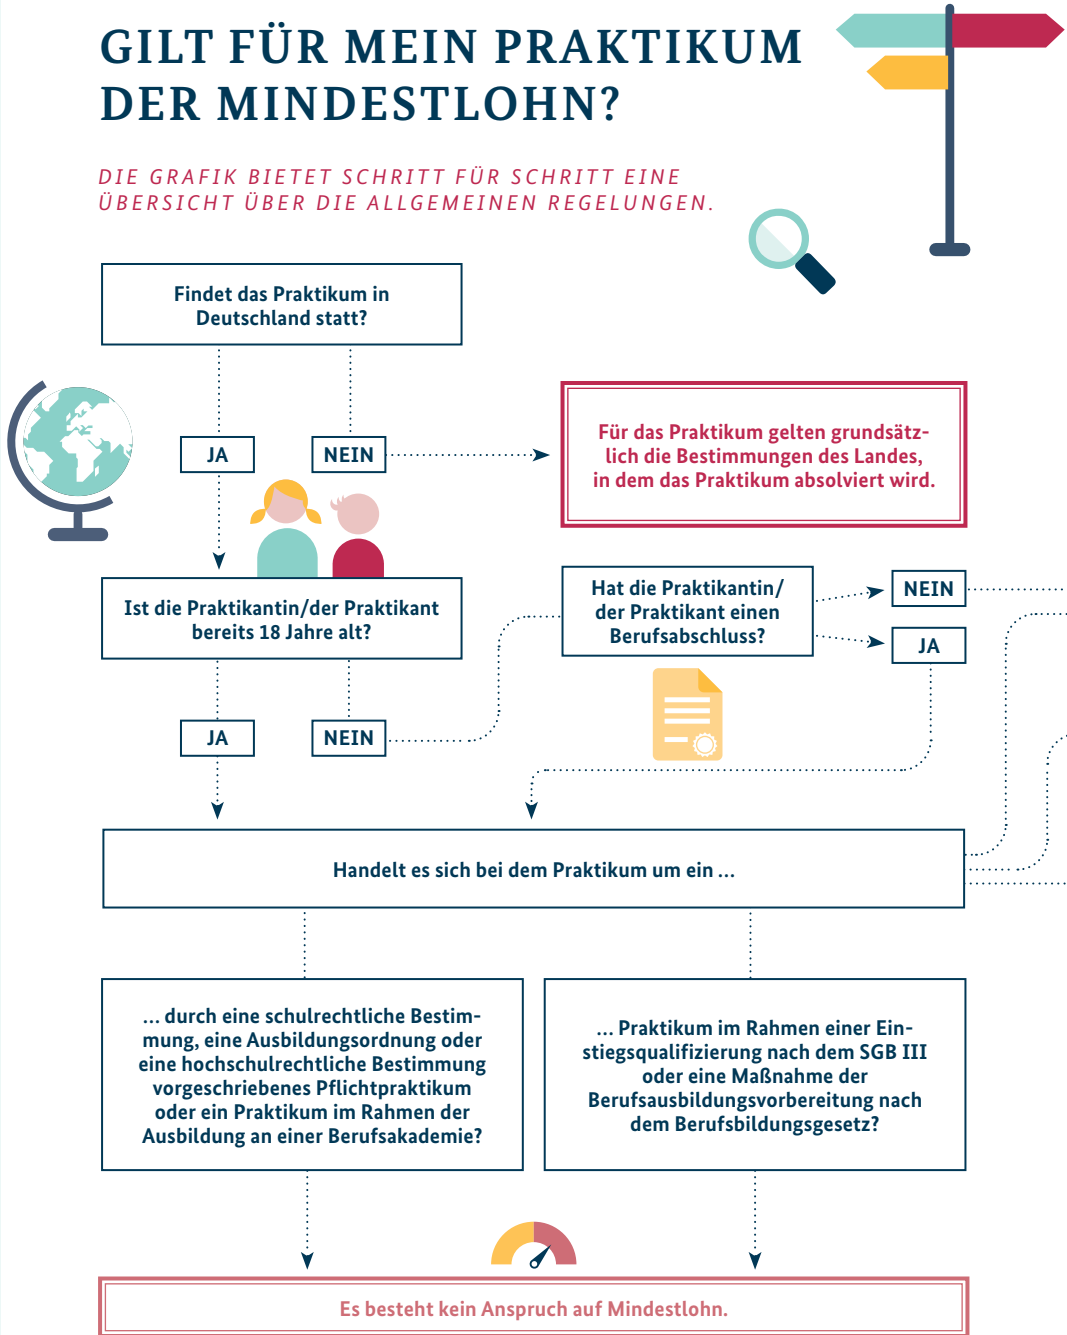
GILT FÜR MEIN PRAKTIKUM DER MINDESTLOHN?

DIE GRAFIK BIETET SCHRITT FÜR SCHRITT EINE ÜBERSICHT ÜBER DIE ALLGEMEINEN REGELUNGEN.

Findet das Praktikum in Deutschland statt?

JA

NEIN

Für das Praktikum gelten grundsätzlich die Bestimmungen des Landes, in dem das Praktikum absolviert wird.

Ist die Praktikantin/der Praktikant bereits 18 Jahre alt?

Hat die Praktikantin/der Praktikant einen Berufsabschluss?

NEIN

JA

JA

NEIN

Handelt es sich bei dem Praktikum um ein ...

... durch eine schulrechtliche Bestimmung, eine Ausbildungsordnung oder eine hochschulrechtliche Bestimmung vorgeschriebenes Pflichtpraktikum oder ein Praktikum im Rahmen der Ausbildung an einer Berufsakademie?

... Praktikum im Rahmen einer Einstiegsqualifizierung nach dem SGB III oder eine Maßnahme der Berufsausbildungsvorbereitung nach dem Berufsbildungsgesetz?

Es besteht kein Anspruch auf Mindestlohn.